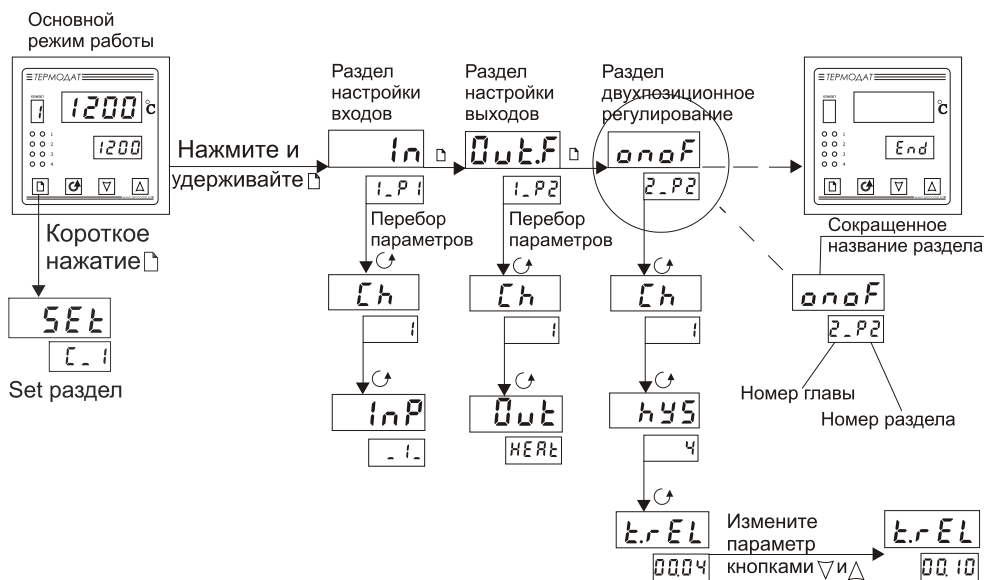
Основной режим работы

ТЕРМОДАТ

1

1200 °C

1200

1 2 3 4

Нажмите и удерживайте

Короткое нажатие

SEt

C_1

Set раздел

Раздел настройки входов

In

1_P1

Перебор параметров

Ch

1

InP

_1_

Раздел настройки выходов

Out.F

1_P2

Перебор параметров

Ch

1

Out

HEAt

Раздел двухпозиционное регулирование

onoF

2_P2

Ch

1

hYS

4

t.rEL

00.04

Измените параметр кнопками ▽ и △

t.rEL

00.10

ТЕРМОДАТ

°C

End

Сокращенное название раздела

onoF

2_P2

Номер главы

Номер раздела